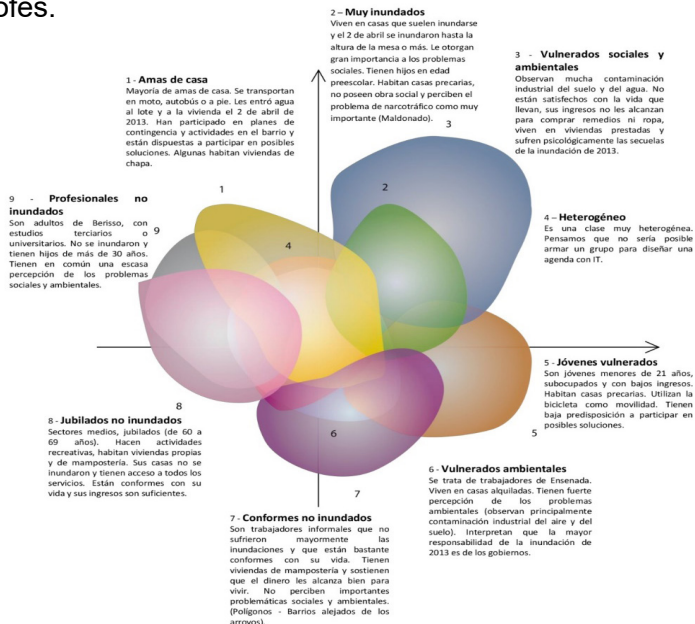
otes.

2 – **Muy inundados**
Viven en casas que suelen inundarse y el 2 de abril se inundaron hasta la altura de la mesa o más. Le otorgan gran importancia a los problemas sociales. Tienen hijos en edad preescolar. Habitan casas precarias, no poseen obra social y perciben el problema de narcotráfico como muy importante (Maldonado).

3 - **Vulnerados sociales y ambientales**
Observan mucha contaminación industrial del suelo y del agua. No están satisfechos con la vida que llevan, sus ingresos no les alcanzan para comprar remedios ni ropa, viven en viviendas prestadas y sufren psicológicamente las secuelas de la inundación de 2013.

1 - **Amas de casa**
Mayoría de amas de casa. Se transportan en moto, autobús o a pie. Les entró agua al lote y a la vivienda el 2 de abril de 2013. Han participado en planes de contingencia y actividades en el barrio y están dispuestas a participar en posibles soluciones. Algunas habitan viviendas de chapa.

9 - **Profesionales no inundados**
Son adultos de Berisso, con estudios terciarios o universitarios. No se inundaron y tienen hijos de más de 30 años. Tienen en común una escasa percepción de los problemas sociales y ambientales.

4 – **Heterogéneo**
Es una clase muy heterogénea. Pensamos que no sería posible armar un grupo para diseñar una agenda con IT.

3

2

1

9

4

8

5 - **Jóvenes vulnerados**
Son jóvenes menores de 21 años, subocupados y con bajos ingresos. Habitan casas precarias. Utilizan la bicicleta como movilidad. Tienen baja predisposición a participar en posibles soluciones.

8 - **Jubilados no inundados**
Sectores medios, jubilados (de 60 a 69 años). Hacen actividades recreativas, habitan viviendas propias y de mampostería. Sus casas no se inundaron y tienen acceso a todos los servicios. Están conformes con su vida y sus ingresos son suficientes.

6

5

7

6 - **Vulnerados ambientales**
Se trata de trabajadores de Ensenada. Viven en casas alquiladas. Tienen fuerte percepción de los problemas ambientales (observan principalmente contaminación industrial del aire y del suelo). Interpretan que la mayor responsabilidad de la inundación de 2013 es de los gobiernos.

7 - **Conformes no inundados**
Son trabajadores informales que no sufrieron mayormente las inundaciones y que están bastante conformes con su vida. Tienen viviendas de mampostería y sostienen que el dinero les alcanza bien para vivir. No perciben importantes problemáticas sociales y ambientales. (Polígonos - Barrios alejados de los arroyos).